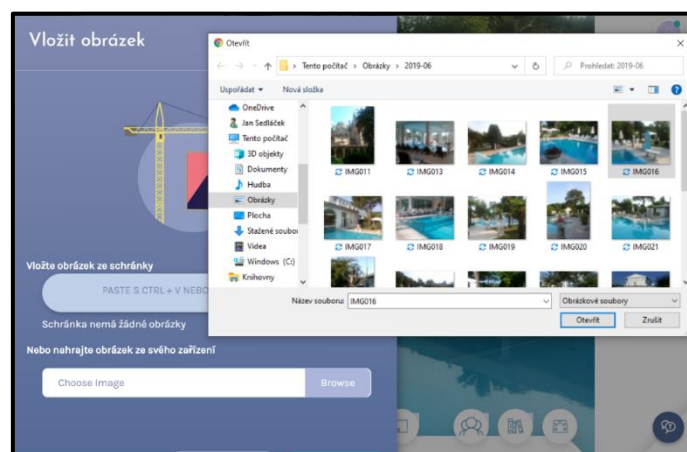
Vložit obrázek

Otevřít

Tento počítač > Obrázky > 2019-06

Prohledat: 2019-06

Uspořádat ▾ Nová složka

OneDrive
Jan Sedláček
Tento počítač
3D objekty
Dokumenty
Hudba
Obrázky
Plocha
Stažené soubor
Videa
Windows (C:)
Knihovny

IMG011 IMG013 IMG014 IMG015 IMG016
IMG017 IMG018 IMG019 IMG020 IMG021

Název souboru: IMG016
Obrázkové soubory
Otevřít Zrušit

Vložte obrázek ze schránky
PASTE S CTRL + V NEBO
Schránka nemá žádné obrázky
Nebo nahrajte obrázek ze svého zařízení
Choose Image
Browse